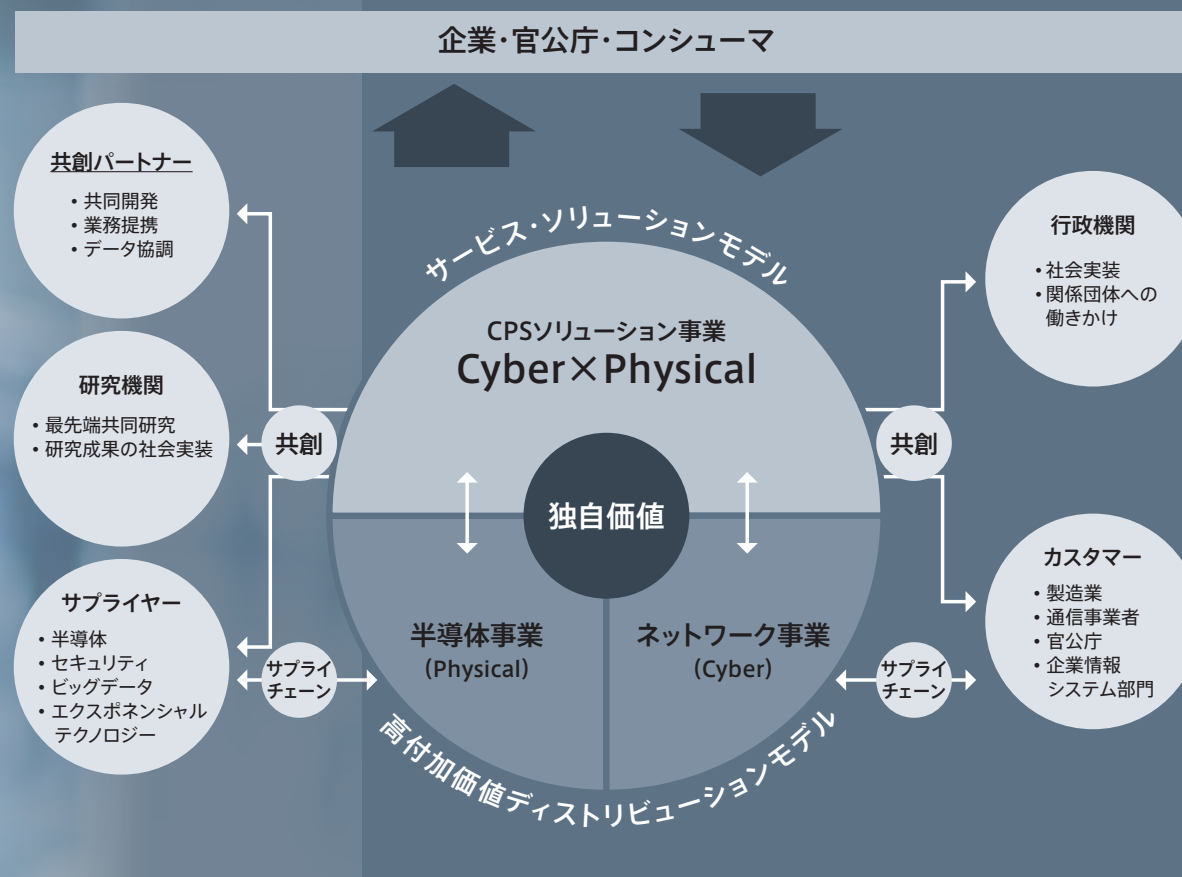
企業・官公庁・コンシューマ

共創パートナー
・共同開発
・業務提携
・データ協調

研究機関
・最先端共同研究
・研究成果の社会実装

共創

サプライヤー
・半導体
・セキュリティ
・ビッグデータ
・エクスポネンシャル テクノロジー

サプライチェーン

サービス・ソリューションモデル

CPSソリューション事業
Cyber×Physical

独自価値

半導体事業
(Physical)

ネットワーク事業
(Cyber)

高付加価値ディストリビューションモデル

行政機関
・社会実装
・関係団体への働きかけ

共創

カスタマー
・製造業
・通信事業者
・官公庁
・企業情報 システム部門

サプライチェーン